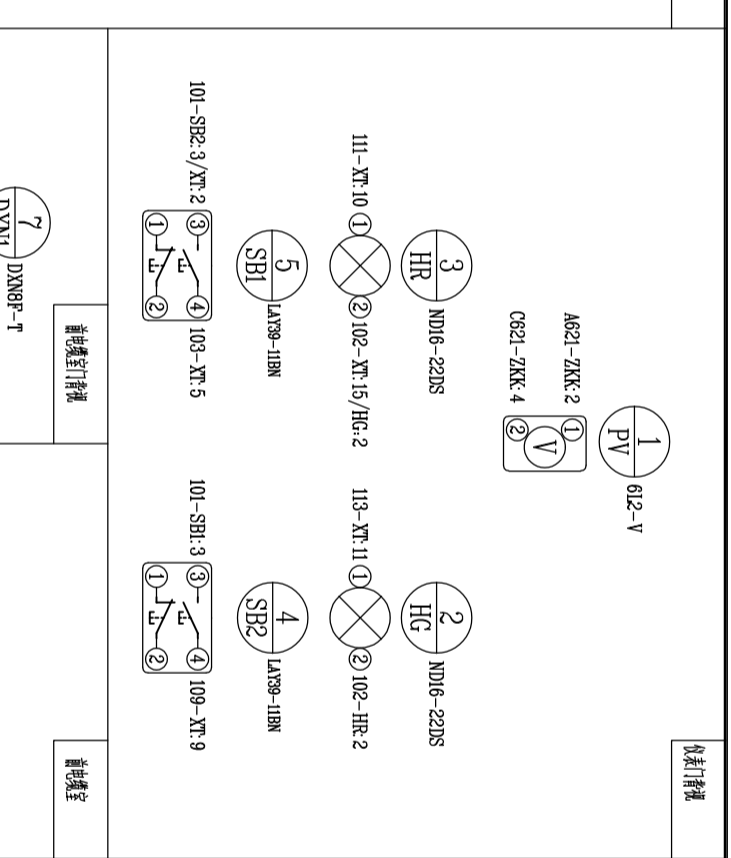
1
PV
6L2-V
A621-ZKK:2
C621-ZKK:4
①
②
V

3
HR
ND16-22DS
111-XT:10
①
②
102-XT:15/HG:2

2
HG
ND16-22DS
113-XT:11
①
②
102-HR:2

5
SB1
LAY39-11BN
101-SB2:3/XT:2
③
①
②
④
103-XT:5

4
SB2
LAY39-11BN
101-SB1:3
③
①
②
④
109-XT:9

7
DXN1
DXN8F-T

仪表门背视
前中柜前门背视
前中柜空